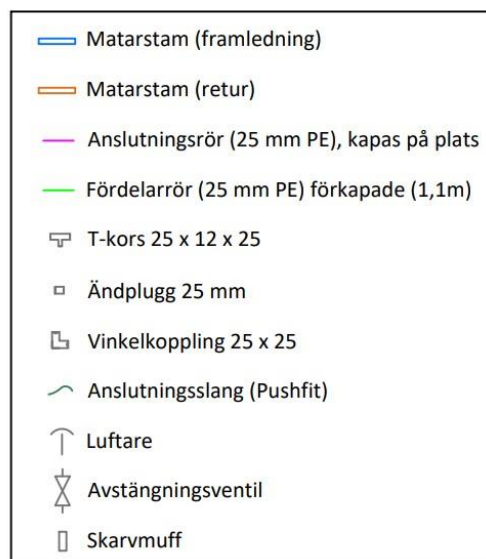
Matarstam (framledning)

Matarstam (retur)

Anslutningsrör (25 mm PE), kapas på plats

Fördelarrör (25 mm PE) förkapade (1,1m)

T-kors 25 x 12 x 25

Ändplugg 25 mm

Vinkelkoppling 25 x 25

Anslutningsslang (Pushfit)

Luftare

Avstängningsventil

Skarvmuff